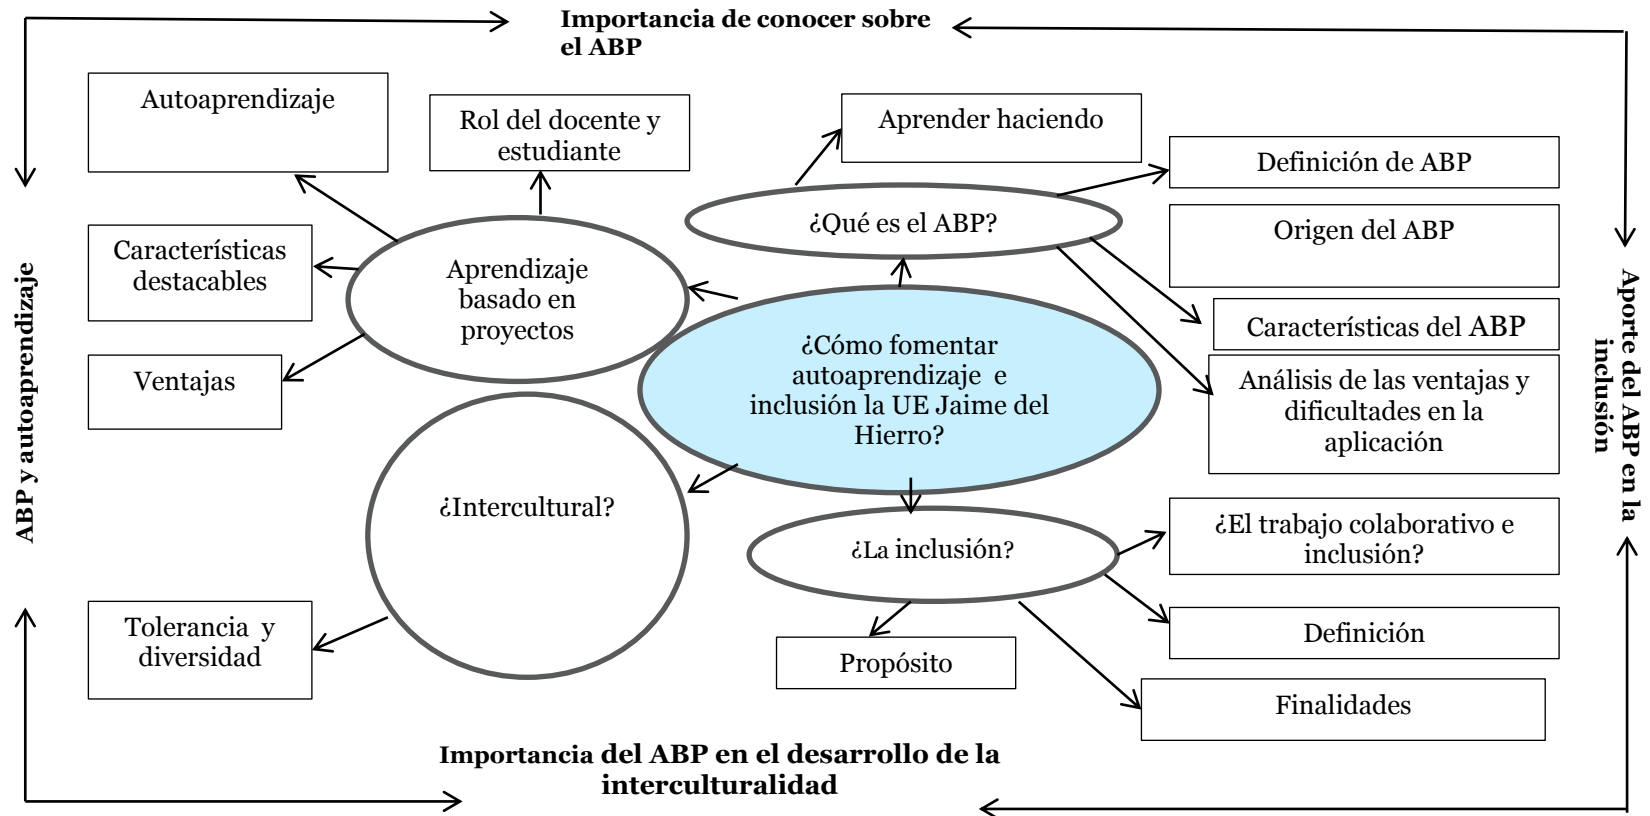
Importancia de conocer sobre el ABP

Autoaprendizaje

Rol del docente y estudiante

Aprender haciendo

Definición de ABP

¿Qué es el ABP?

Origen del ABP

Características destacables

Aprendizaje basado en proyectos

Características del ABP

¿Cómo fomentar autoaprendizaje e inclusión la UE Jaime del Hierro?

Ventajas

Análisis de las ventajas y dificultades en la aplicación

¿Intercultural?

¿La inclusión?

¿El trabajo colaborativo e inclusión?

Tolerancia y diversidad

Definición

Propósito

Finalidades

Importancia del ABP en el desarrollo de la interculturalidad

ABP y autoaprendizaje

Aporte del ABP en la inclusión